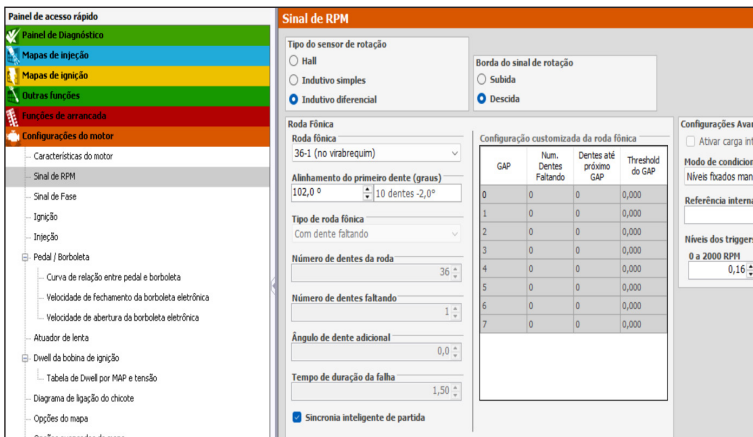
Painel de acesso rápido

Painel de Diagnóstico

Mapas de injeção

Mapas de ignição

Outras funções

Funções de arrancada

Configurações do motor

Características do motor

Sinal de RPM

Sinal de Fase

Ignição

Injeção

Pedal / Borboleta

Curva de relação entre pedal e borboleta

Velocidade de fechamento da borboleta eletrônica

Velocidade de abertura da borboleta eletrônica

Atuador de lenta

Dwell da bobina de ignição

Tabela de Dwell por MAP e tensão

Diagrama de ligação do chicote

Opções do mapa

Sinal de RPM

Tipo do sensor de rotação

Hall

Indutivo simples

Indutivo diferencial

Borda do sinal de rotação

Subida

Descida

Roda Fônica

Roda fônica

36-1 (no virabrequim)

Alinhamento do primeiro dente (graus)

102,0 °

10 dentes -2,0°

Tipo de roda fônica

Com dente faltando

Número de dentes da roda

36

Número de dentes faltando

1

Ângulo de dente adicional

0,0

Tempo de duração da falha

1,50

Sincronia inteligente de partida

Configuração customizada da roda fônica

| GAP | Num. Dentes Faltando | Dentes até próximo GAP | Threshold do GAP |
|---|---|---|---|
| 0 | 0 | 0 | 0,000 |
| 1 | 0 | 0 | 0,000 |
| 2 | 0 | 0 | 0,000 |
| 3 | 0 | 0 | 0,000 |
| 4 | 0 | 0 | 0,000 |
| 5 | 0 | 0 | 0,000 |
| 6 | 0 | 0 | 0,000 |
| 7 | 0 | 0 | 0,000 |

Configurações Ava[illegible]

Ativar carga in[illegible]

Modo de condicion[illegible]

Níveis fixados man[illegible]

Referência interna

Níveis dos triggers

0 a 2000 RPM

0,16